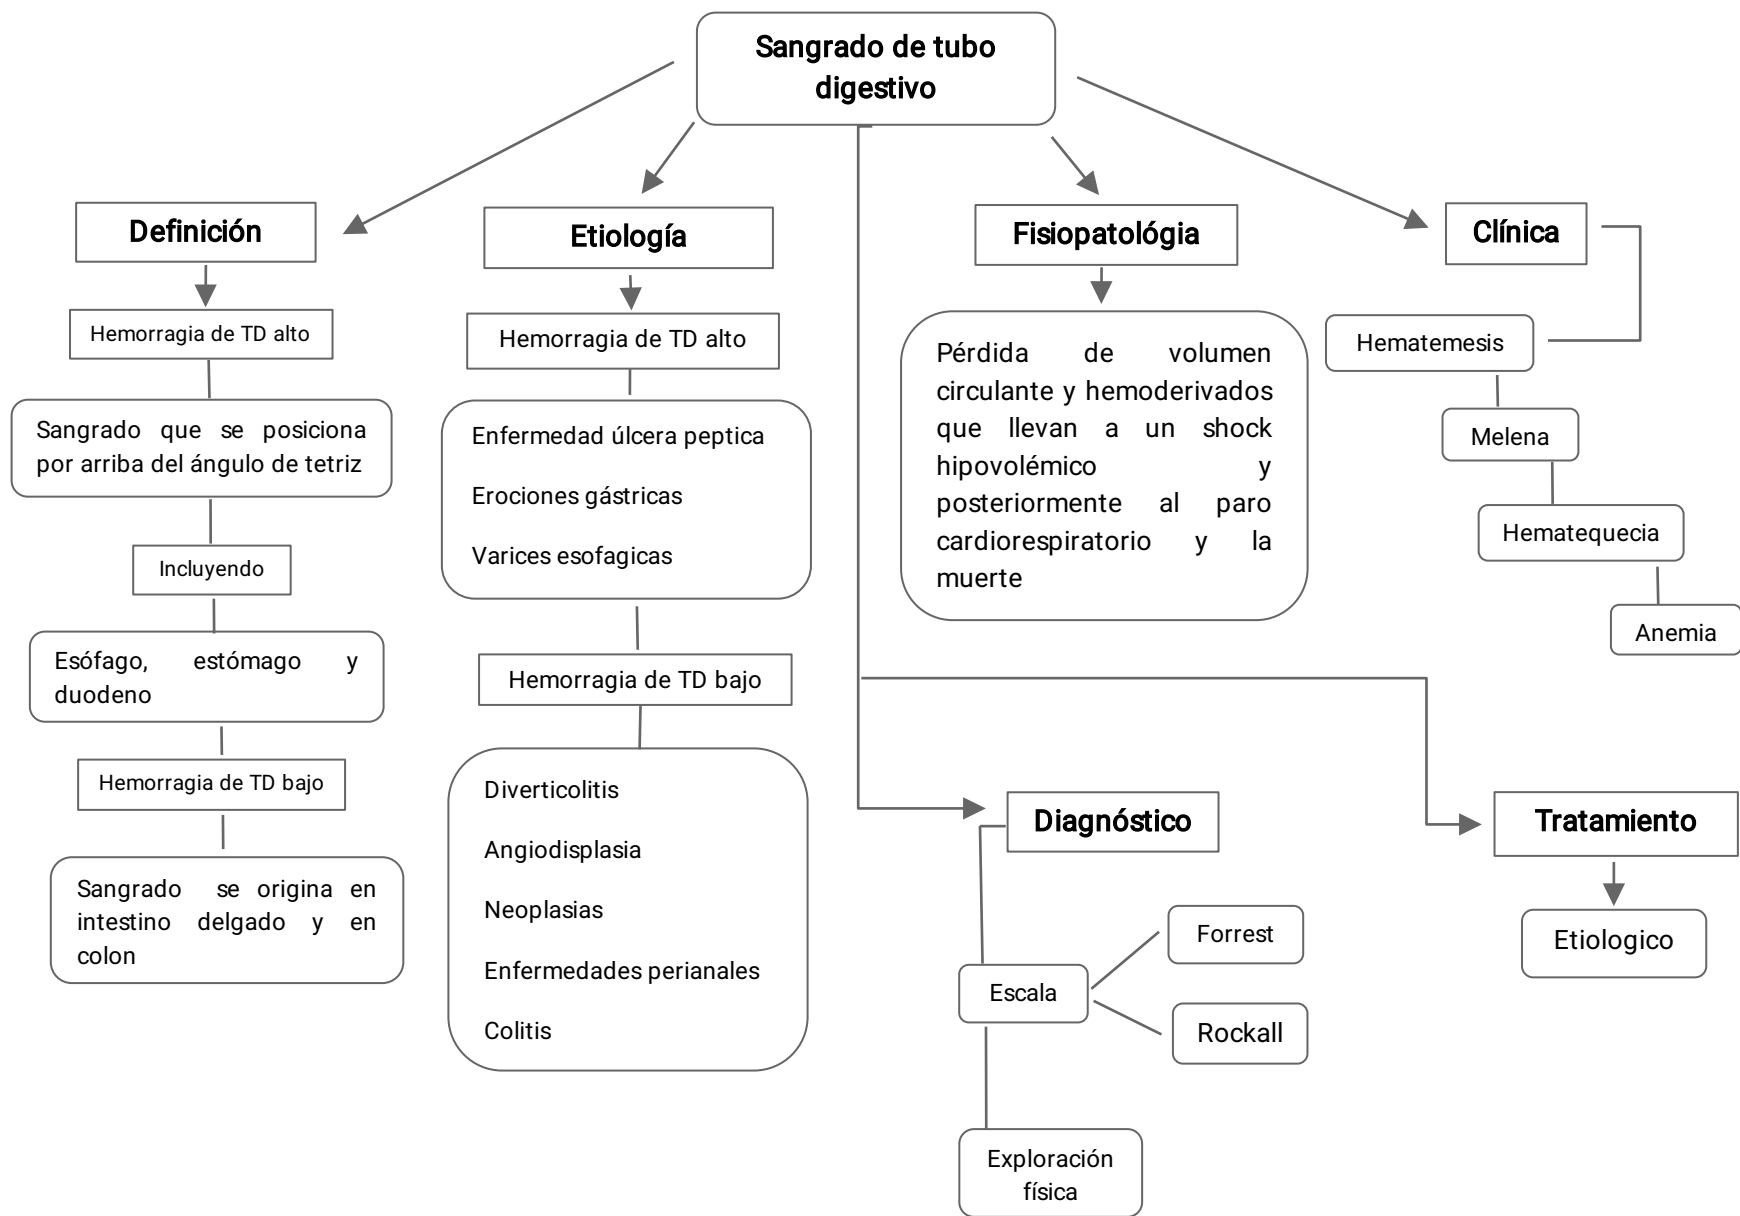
Sangrado de tubo digestivo

Definición

Hemorragia de TD alto

Sangrado que se posiciona por arriba del ángulo de tetriz

Incluyendo

Esófago, estómago y duodeno

Hemorragia de TD bajo

Sangrado se origina en intestino delgado y en colon

Etiología

Hemorragia de TD alto

Enfermedad úlcera peptica

Erociones gástricas

Varices esofagicas

Hemorragia de TD bajo

Diverticolitis

Angiodisplasia

Neoplasias

Enfermedades perianales

Colitis

Fisiopatológia

Pérdida de volumen circulante y hemoderivados que llevan a un shock hipovolémico y posteriormente al paro cardiorespiratorio y la muerte

Clínica

Hematemesis

Melena

Hematequecia

Anemia

Diagnóstico

Escala

Forrest

Rockall

Exploración física

Tratamiento

Etiologico